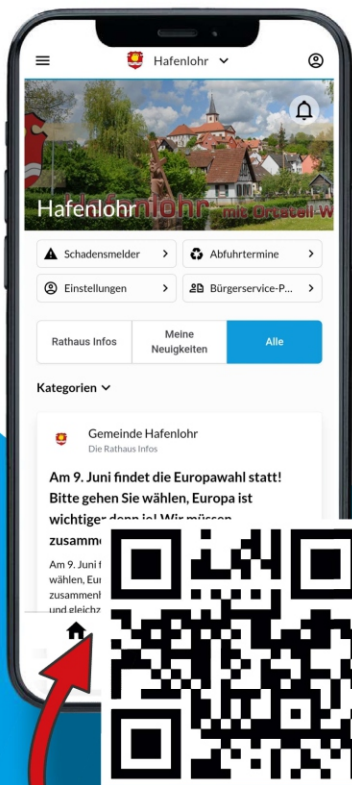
Hafenlohr

Hafenlohr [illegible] mit Ortsteil-W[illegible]

Schadensmelder

Abfuhrtermine

Einstellungen

Bürgerservice-P...

Rathaus Infos

Meine Neuigkeiten

Alle

Kategorien

Gemeinde Hafenlohr

Die Rathaus Infos

Am 9. Juni findet die Europawahl statt! Bitte gehen Sie wählen, Europa ist wichtiger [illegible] Wir müssen zusamm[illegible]

Am 9. Juni f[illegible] wählen, Eur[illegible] zusammenh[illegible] und gleichz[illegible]